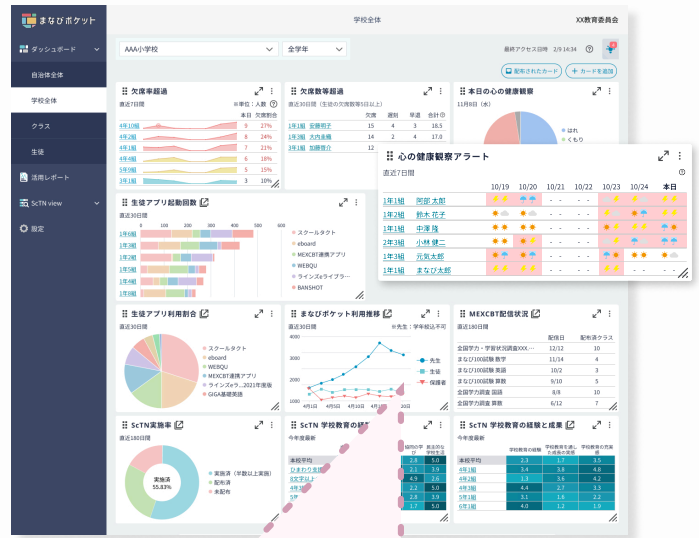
まなびポケット

ダッシュボード
自治体全体
学校全体
クラス
生徒
活用レポート
ScTN view
設定

学校全体
XX教育委員会

AAA小学校
全学年
最終アクセス日時 2/9 14:34
配布されたカード
+ カードを追加

欠席率超過
直近7日間
※単位：人数
本日 欠席割合
4年10組 9 27%
4年5組 8 24%
5年3組 7 21%
2年1組 6 18%
3年1組 5 15%
3年1組 4 12%

欠席数等超過
直近30日間（生徒の欠席数等5日以上）
欠席 遅刻 早退 合計
4年1組 安藤翔子 15 4 3 18.5
4年3組 大竹金嗣 14 3 2 16
4年3組 加藤悟 12 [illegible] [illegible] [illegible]

本日の心の健康観察
11月6日（水）
はれ
くもり

心の健康観察アラート
直近7日間
| | 10/19 | 10/20 | 10/21 | 10/22 | 10/23 | 10/24 | 本日 |
|---|---|---|---|---|---|---|---|
| 1年1組 阿部 太郎 | | | - | - | | | |
| 1年2組 鈴木 花子 | | | - | - | | | |
| 1年1組 中澤 隆 | | | - | - | | | |
| 2年3組 小林 健二 | | | - | - | | | |
| 1年3組 元気太郎 | | | - | - | | | |
| 1年1組 まなび 太郎 | | - | - | - | | | |

生徒アプリ起動回数
直近30日間
0 100 200 300 400 500
1年1組
1年2組
1年3組
1年4組
1年5組
1年6組
スクールタクト
eboard
MEXCBT連携アプリ
WEBQU
ラインズeライブラ...
BANSHOT

生徒アプリ利用割合
直近30日間
スクールタクト
eboard
WEBQU
MEXCBT連携アプリ
ラインズeラ...2021年度版
GIGA基礎英語

まなびポケット利用推移
※先生：学年組は不可
直近30日間
4000
3000
2000
1000
0
4月1日 4月5日 4月10日 4月15日 4月20日
先生
生徒
保護者

MEXCBT配信状況
直近180日間
配信日 配信クラス
全国学力・学習状況調査XXX... 12/12 16
まなび100試験 数学 11/14 4
まなび100試験 英語 10/2 3
まなび100試験 英語 9/10 5
全国学力調査 国語 8/8 10
全国学力調査 算数 6/12 7

ScTN実施率
直近180日間
実施済 55.83%
実施済（半数以上実施）
配布済
未配布

ScTN 学校教育の経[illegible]
今年度最新
本校平均
ひまわり支援
4年1組
5年1組
6年1組
2.8 5.0
2.8 4.1
4.9 2.6
3.6 2.9
1.7 5.0

ScTN 学校教育の経験と成果
今年度最新
本校平均 2.3 3.5 3.5
1年1組 3.4 3.8 4.8
2年1組 2.2 1.7 2.9
3年1組 4.4 2.7 3.5
4年1組 3.1 1.6 2.2
6年1組 4.0 1.2 1.9